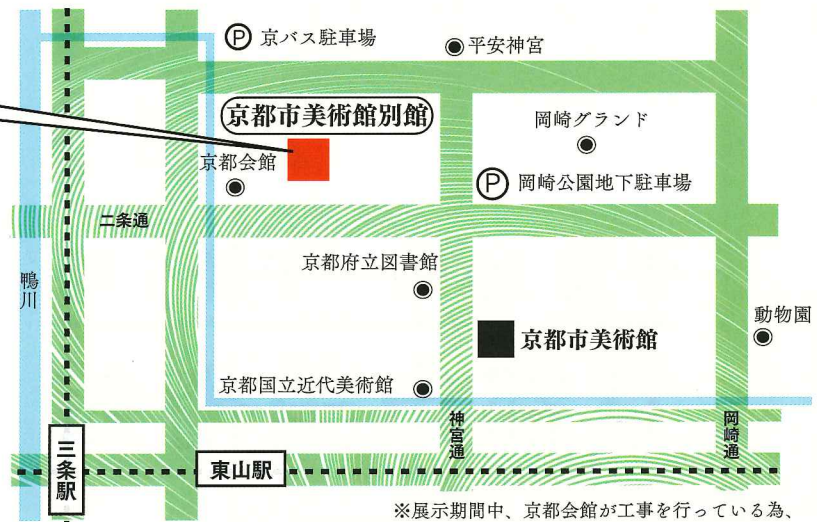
Ⓟ 京バス駐車場

平安神宮

京都市美術館別館

岡崎グランド

京都会館

Ⓟ 岡崎公園地下駐車場

二条通

京都府立図書館

鴨川

京都市美術館

動物園

京都国立近代美術館

神宮通

岡崎通

三条駅

東山駅

※展示期間中、京都会館が工事を行っている為、